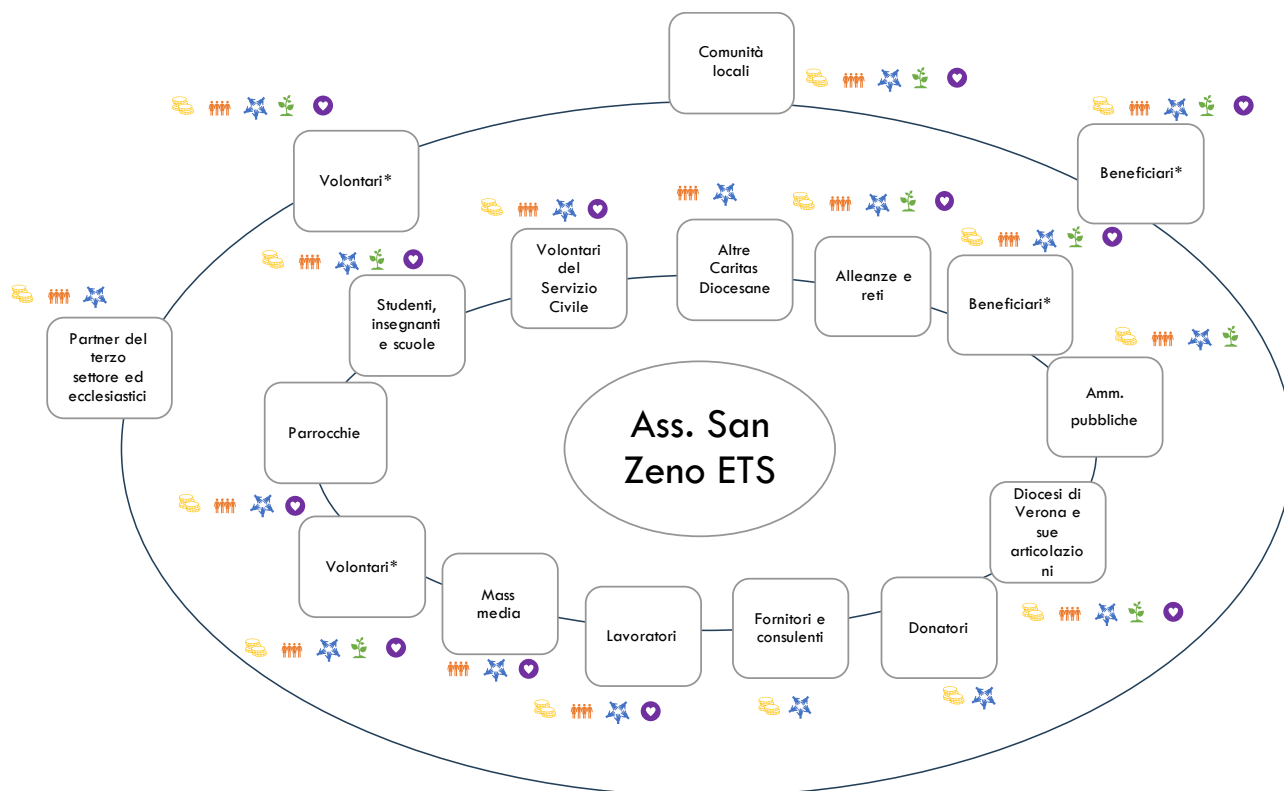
Comunità locali

Volontari*

Beneficiari*

Volontari del Servizio Civile

Altre Caritas Diocesane

Alleanze e reti

Beneficiari*

Studenti, insegnanti e scuole

Partner del terzo settore ed ecclesiastici

Amm. pubbliche

Parrocchie

Ass. San Zeno ETS

Diocesi di Verona e sue articolazioni

Volontari*

Mass media

Lavoratori

Fornitori e consulenti

Donatori